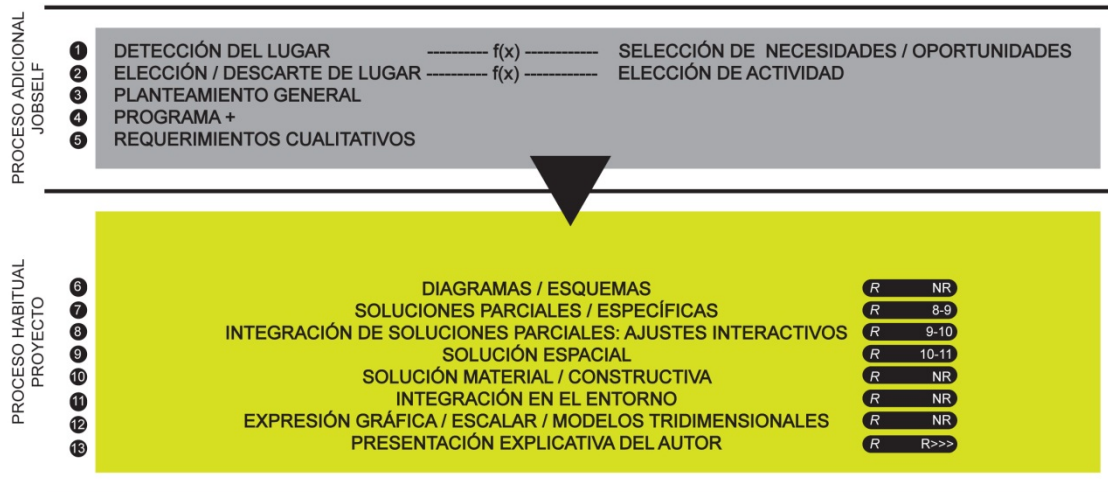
PROCESO ADICIONAL JOBSELF

1 DETECCIÓN DEL LUGAR ---------- f(x) ------------ SELECCIÓN DE NECESIDADES / OPORTUNIDADES
2 ELECCIÓN / DESCARTE DE LUGAR ---------- f(x) ------------ ELECCIÓN DE ACTIVIDAD
3 PLANTEAMIENTO GENERAL
4 PROGRAMA +
5 REQUERIMIENTOS CUALITATIVOS

PROCESO HABITUAL PROYECTO

6 DIAGRAMAS / ESQUEMAS R NR
7 SOLUCIONES PARCIALES / ESPECÍFICAS R 8-9
8 INTEGRACIÓN DE SOLUCIONES PARCIALES: AJUSTES INTERACTIVOS R 9-10
9 SOLUCIÓN ESPACIAL R 10-11
10 SOLUCIÓN MATERIAL / CONSTRUCTIVA R NR
11 INTEGRACIÓN EN EL ENTORNO R NR
12 EXPRESIÓN GRÁFICA / ESCALAR / MODELOS TRIDIMENSIONALES R NR
13 PRESENTACIÓN EXPLICATIVA DEL AUTOR R R>>>